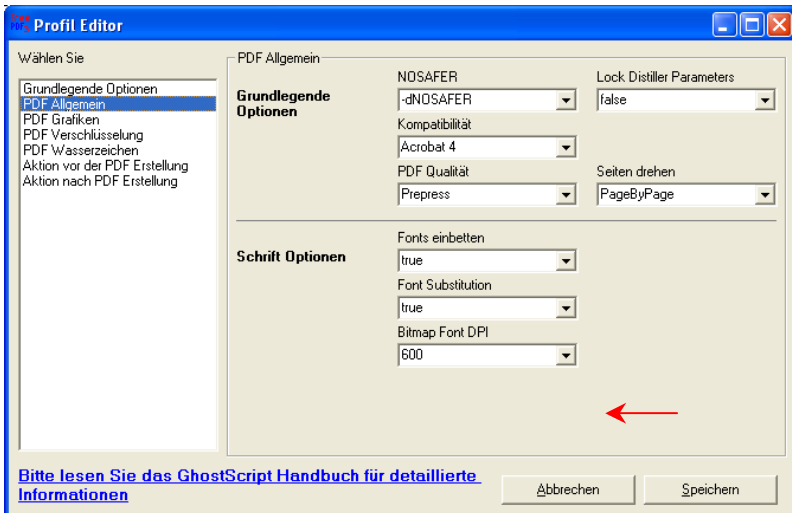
Profil Editor

Wählen Sie

Grundlegende Optionen
PDF Allgemein
PDF Grafiken
PDF Verschlüsselung
PDF Wasserzeichen
Aktion vor der PDF Erstellung
Aktion nach PDF Erstellung

PDF Allgemein

Grundlegende Optionen

NOSAFER
-dNOSAFER

Lock Distiller Parameters
false

Kompatibilität
Acrobat 4

PDF Qualität
Prepress

Seiten drehen
PageByPage

Schrift Optionen

Fonts einbetten
true

Font Substitution
true

Bitmap Font DPI
600

Bitte lesen Sie das GhostScript Handbuch für detaillierte Informationen

Abbrechen

Speichern